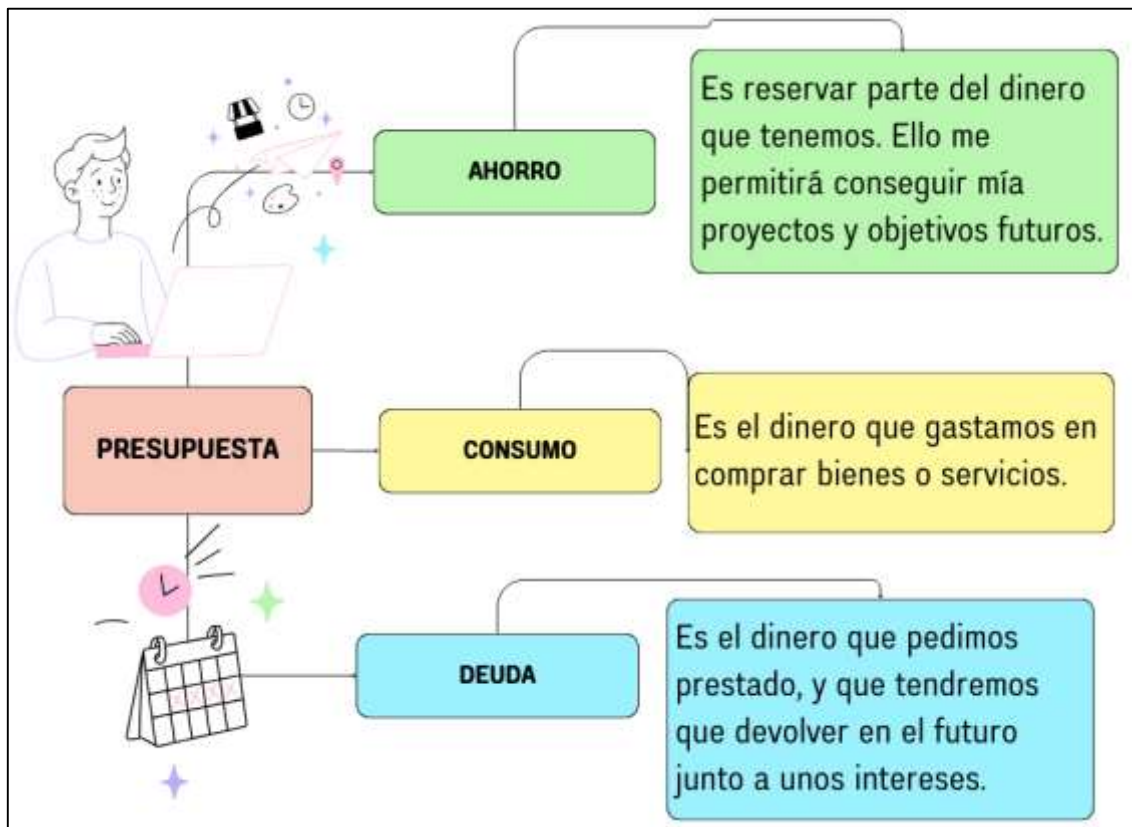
AHORRO

Es reservar parte del dinero que tenemos. Ello me permitirá conseguir mía proyectos y objetivos futuros.

PRESUPUESTA

CONSUMO

Es el dinero que gastamos en comprar bienes o servicios.

DEUDA

Es el dinero que pedimos prestado, y que tendremos que devolver en el futuro junto a unos intereses.